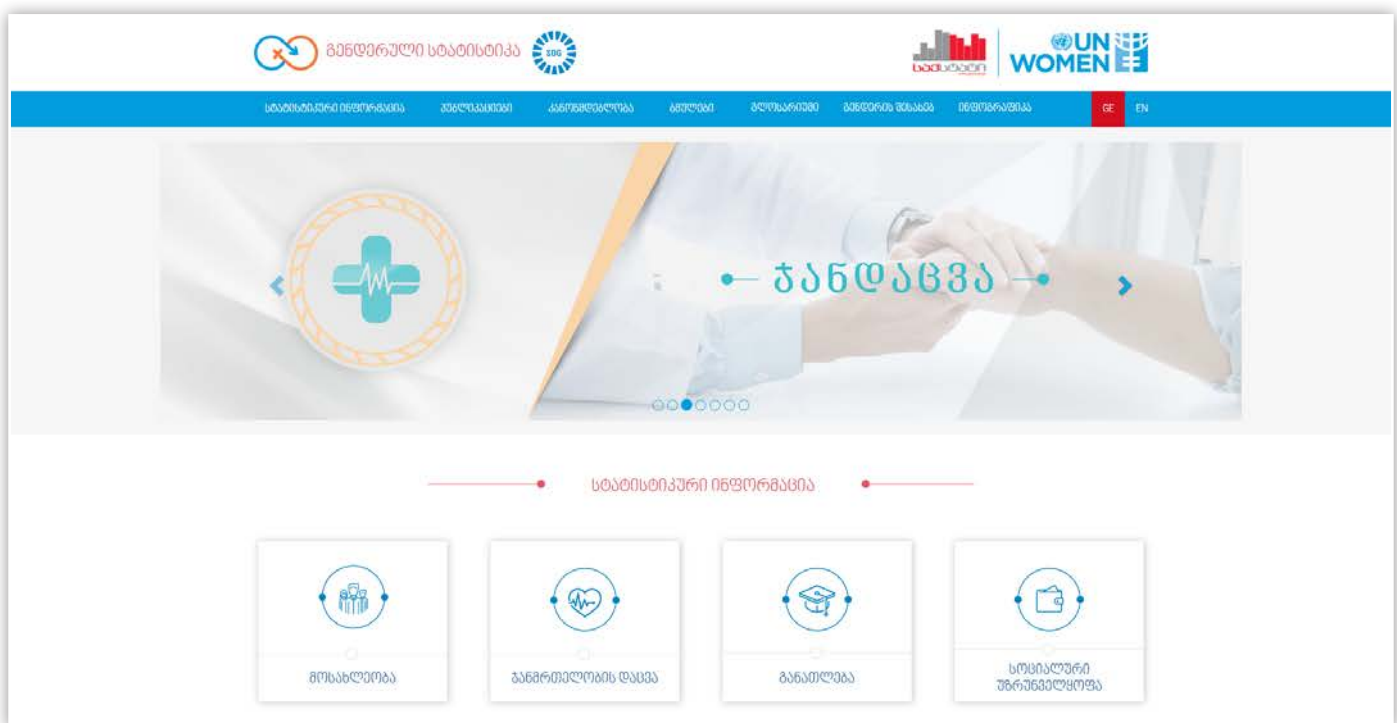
გენდერული სტატისტიკა SDG

საქსტატი WOMEN UN

სტატისტიკური ინფორმაცია პუბლიკაციები კანონმდებლობა ბმულები გლოსარიუმი გენდერის შესახებ ინფოგრაფიკა GE EN

ჯანდაცვა

სტატისტიკური ინფორმაცია

მოსახლეობა

ჯანმრთელობის დაცვა

განათლება

სოციალური უზრუნველყოფა